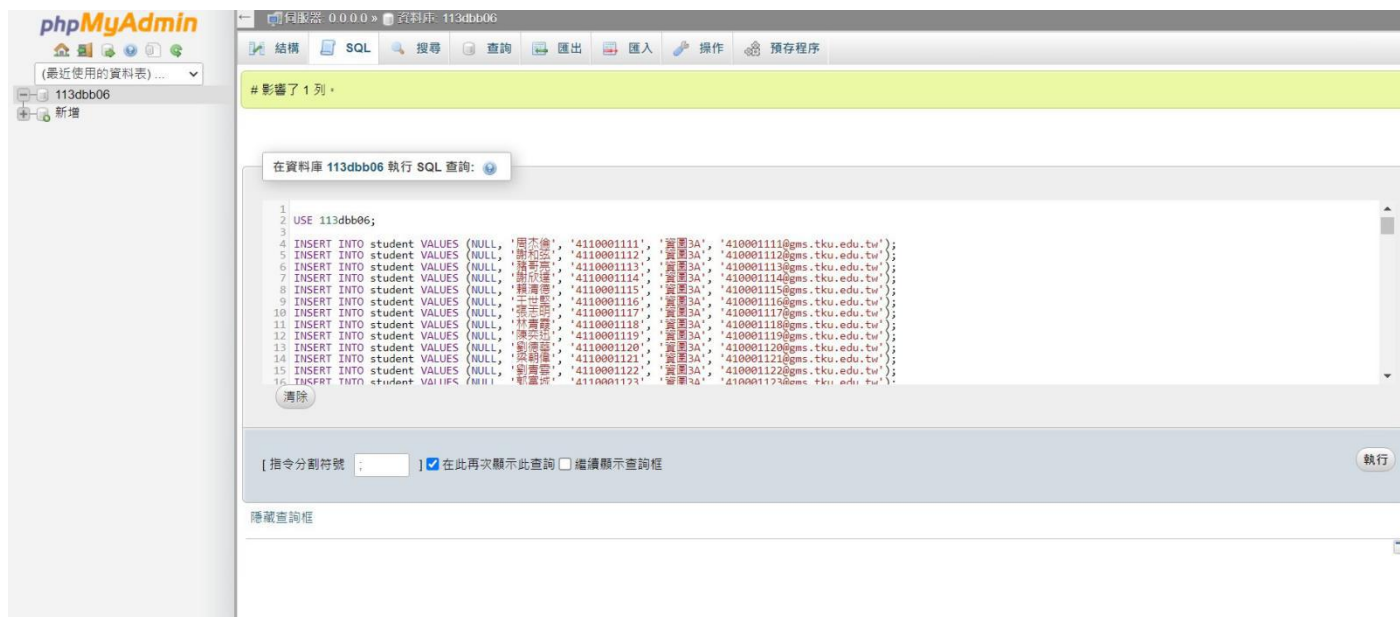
phpMyAdmin

(最近使用的資料表) ...

113dbb06
新增

伺服器: 0.0.0.0 » 資料庫: 113dbb06

結構 SQL 搜尋 查詢 匯出 匯入 操作 預存程序

# 影響了 1 列。

在資料庫 113dbb06 執行 SQL 查詢:

1
2 USE 113dbb06;
3
4 INSERT INTO student VALUES (NULL, '周杰倫', '4110001111', '資圖3A', '410001111@gms.tku.edu.tw');
5 INSERT INTO student VALUES (NULL, '謝和弦', '4110001112', '資圖3A', '410001112@gms.tku.edu.tw');
6 INSERT INTO student VALUES (NULL, '蕭敬騰', '4110001113', '資圖3A', '410001113@gms.tku.edu.tw');
7 INSERT INTO student VALUES (NULL, '謝欣達', '4110001114', '資圖3A', '410001114@gms.tku.edu.tw');
8 INSERT INTO student VALUES (NULL, '賴清德', '4110001115', '資圖3A', '410001115@gms.tku.edu.tw');
9 INSERT INTO student VALUES (NULL, '王世堅', '4110001116', '資圖3A', '410001116@gms.tku.edu.tw');
10 INSERT INTO student VALUES (NULL, '張志明', '4110001117', '資圖3A', '410001117@gms.tku.edu.tw');
11 INSERT INTO student VALUES (NULL, '林青霞', '4110001118', '資圖3A', '410001118@gms.tku.edu.tw');
12 INSERT INTO student VALUES (NULL, '陳奕迅', '4110001119', '資圖3A', '410001119@gms.tku.edu.tw');
13 INSERT INTO student VALUES (NULL, '劉德華', '4110001120', '資圖3A', '410001120@gms.tku.edu.tw');
14 INSERT INTO student VALUES (NULL, '吳朝偉', '4110001121', '資圖3A', '410001121@gms.tku.edu.tw');
15 INSERT INTO student VALUES (NULL, '劉青雲', '4110001122', '資圖3A', '410001122@gms.tku.edu.tw');
16 INSERT INTO student VALUES (NULL, '郭富城', '4110001123', '資圖3A', '410001123@gms.tku.edu.tw');

清除

[ 指令分割符號 ; ] 在此再次顯示此查詢 繼續顯示查詢框

執行

隱藏查詢框